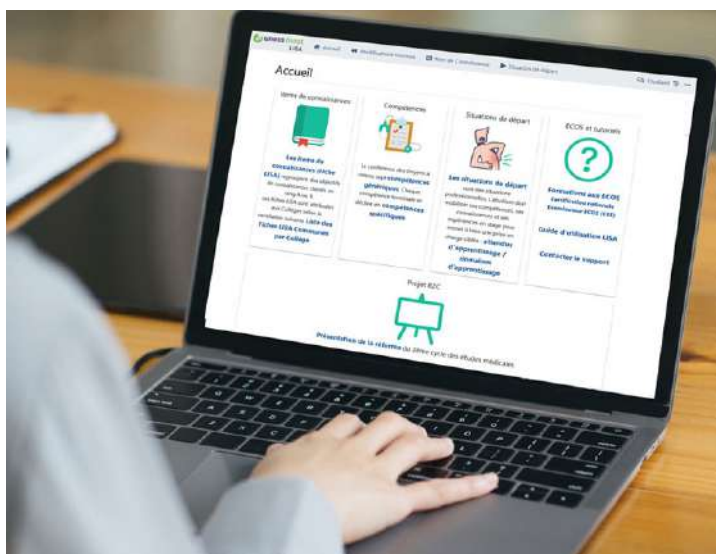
UNESS LiSA

Accueil

Multiplications

Livre de Connaissances

Situations de départ

Étudiant

Accueil

Items de connaissances

Les items de connaissances (fiche LISA) regroupent des objectifs de connaissances classés en rang A ou B. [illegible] Liste des fiches LISA communes par Collège

Compétences

Le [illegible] des compétences génériques. Chaque compétence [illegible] compétences spécifiques

Situations de départ

Les situations de départ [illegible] l'étudiant doit mobiliser ses compétences, ses connaissances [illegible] Attendus d'apprentissage / situation d'apprentissage

ECOS et tutoriels

Formations aux ECOS Certification nationale Examinateur ECOS (CNE)

Guide d'utilisation LiSA

Contacter le support

Projet R2C

Présentation de la réforme du 2ème cycle des études médicales